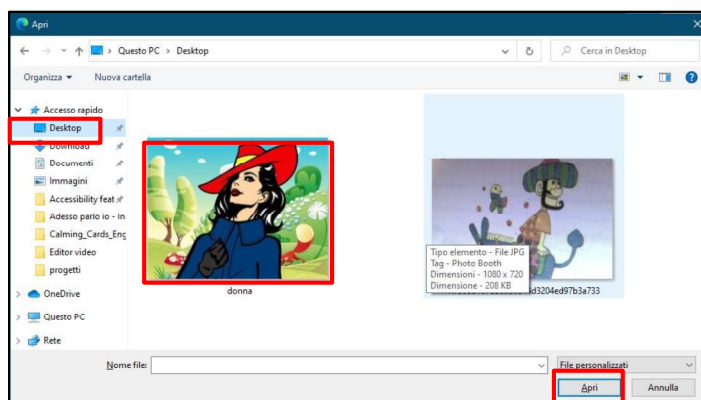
Apri

Questo PC > Desktop

Cerca in Desktop

Organizza ▼ Nuova cartella

Accesso rapido
Desktop
Download
Documenti
Immagini
Accessibility feat
Adesso parlo io - In
Calming_Cards_Eng
Editor video
progetti
OneDrive
Questo PC
Rete

donna

Tipo elemento - File JPG
Tag - Photo Booth
Dimensioni - 1080 x 720
Dimensione - 208 KB

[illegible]d3204ed97b3a733

Nome file:

File personalizzati

Apri

Annulla